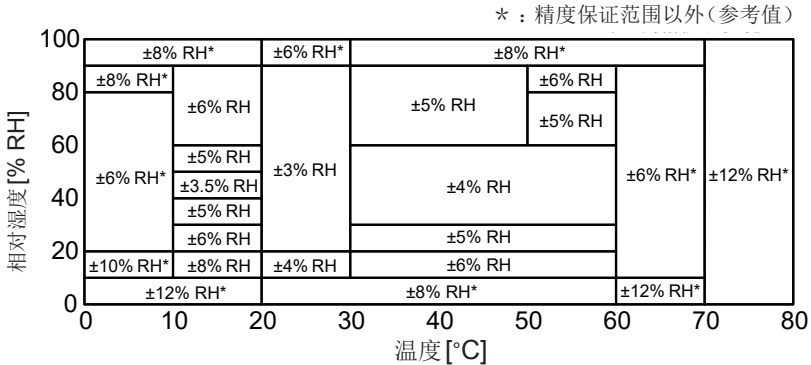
＊：精度保证范围以外（参考值）

相对湿度[% RH]

100, 80, 60, 40, 20, 0

±8% RH* | ±6% RH* | ±8% RH*
±8% RH* | ±6% RH | ±5% RH | ±6% RH
±5% RH
±6% RH* | ±5% RH | ±3% RH | ±4% RH | ±6% RH* | ±12% RH*
±3.5% RH
±5% RH
±6% RH | ±5% RH
±10% RH* | ±8% RH | ±4% RH | ±6% RH
±12% RH* | ±8% RH* | ±12% RH*

0 10 20 30 40 50 60 70 80

温度[°C]